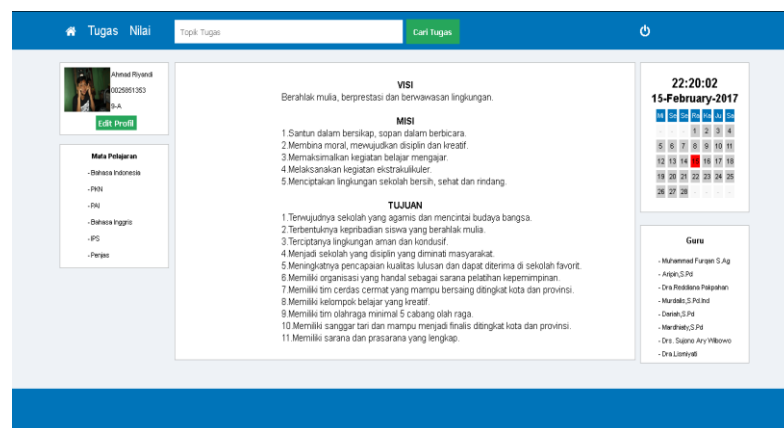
Tugas Nilai

Topik Tugas

Cari Tugas

Ahmad Riyandi
0025851353
9-A

Edit Profil

Mata Pelajaran
- Bahasa Indonesia
- PKN
- PAI
- Bahasa Inggris
- IPS
- Penjas

VISI
Berahlak mulia, berprestasi dan berwawasan lingkungan.

MISI
1.Santun dalam bersikap, sopan dalam berbicara.
2.Membina moral, mewujudkan disiplin dan kreatif.
3.Memaksimalkan kegiatan belajar mengajar.
4.Melaksanakan kegiatan ekstrakulikuler.
5.Menciptakan lingkungan sekolah bersih, sehat dan rindang.

TUJUAN
1.Terwujudnya sekolah yang agamis dan mencintai budaya bangsa.
2.Terbentuknya kepribadian siswa yang berahlak mulia.
3.Terciptanya lingkungan aman dan kondusif.
4.Menjadi sekolah yang disiplin yang diminati masyarakat.
5.Meningkatnya pencapaian kualitas lulusan dan dapat diterima di sekolah favorit.
6.Memiliki organisasi yang handal sebagai sarana pelatihan kepemimpinan.
7.Memiliki tim cerdas cermat yang mampu bersaing ditingkat kota dan provinsi.
8.Memiliki kelompok belajar yang kreatif.
9.Memiliki tim olahraga minimal 5 cabang olah raga.
10.Memiliki sanggar tari dan mampu menjadi finalis ditingkat kota dan provinsi.
11.Memiliki sarana dan prasarana yang lengkap.

22:20:02
15-February-2017

| Mi | Se | Se | Ra | Ka | Ju | Sa |
|---|---|---|---|---|---|---|
| | | | 1 | 2 | 3 | 4 |
| 5 | 6 | 7 | 8 | 9 | 10 | 11 |
| 12 | 13 | 14 | 15 | 16 | 17 | 18 |
| 19 | 20 | 21 | 22 | 23 | 24 | 25 |
| 26 | 27 | 28 | | | | |

Guru
- Muhammad Furqan S.Ag
- Aripin,S.Pd
- Dra.Rosidiana Pakpahan
- Murdalis,S.Pd.Ind
- Darish,S.Pd
- Mardhiety,S.Pd
- Drs. Sujono Ary Wibowo
- Dra.Lismiyati